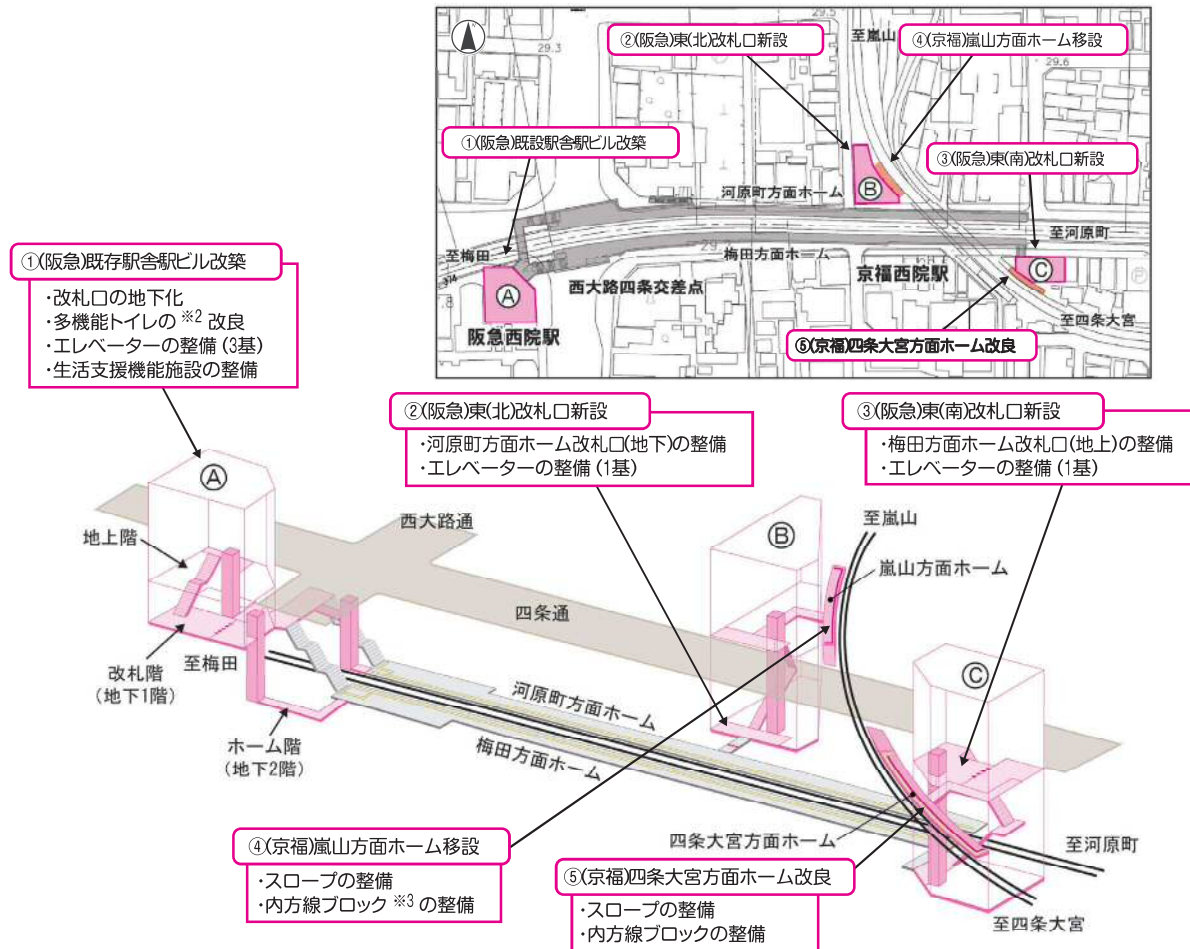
②(阪急)東(北)改札口新設

④(京福)嵐山方面ホーム移設

至嵐山

29.3

29.5

29.6

①(阪急)既設駅舎駅ビル改築

③(阪急)東(南)改札口新設

河原町方面ホーム

B

至梅田

梅田方面ホーム

至河原町

京福西院駅

C

A

西大路四条交差点

至四条大宮

阪急西院駅

⑥(京福)四条大宮方面ホーム改良

①(阪急)既存駅舎駅ビル改築

・改札口の地下化
・多機能トイレの$^{※2}$ 改良
・エレベーターの整備 (3基)
・生活支援機能施設の整備

②(阪急)東(北)改札口新設

・河原町方面ホーム改札口(地下)の整備
・エレベーターの整備 (1基)

③(阪急)東(南)改札口新設

・梅田方面ホーム改札口(地上)の整備
・エレベーターの整備 (1基)

A

地上階

西大路通

B

至嵐山

嵐山方面ホーム

四条通

改札階
(地下1階)

至梅田

河原町方面ホーム

C

ホーム階
(地下2階)

梅田方面ホーム

四条大宮方面ホーム

④(京福)嵐山方面ホーム移設

・スロープの整備
・内方線ブロック $^{※3}$ の整備

⑤(京福)四条大宮方面ホーム改良

・スロープの整備
・内方線ブロックの整備

至河原町

至四条大宮